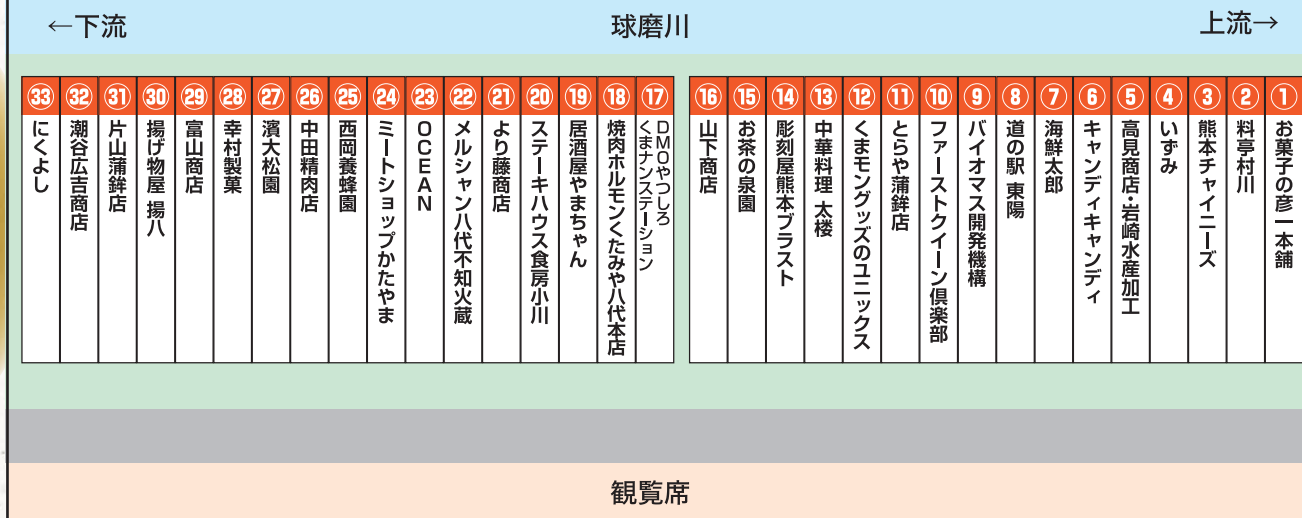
←下流　球磨川　上流→

| ㉝ | ㉜ | ㉛ | ㉚ | ㉙ | ㉘ | ㉗ | ㉖ | ㉕ | ㉔ | ㉓ | ㉒ | ㉑ | ⑳ | ⑲ | ⑱ | ⑰ |
|---|---|---|---|---|---|---|---|---|---|---|---|---|---|---|---|---|
| にくよし | 潮谷広吉商店 | 片山蒲鉾店 | 揚げ物屋 揚八 | 富山商店 | 幸村製菓 | 濱大松園 | 中田精肉店 | 西岡養蜂園 | ミートショップかたやま | OCEAN | メルシャン八代不知火蔵 | より藤商店 | ステーキハウス食房小川 | 居酒屋やまちゃん | 焼肉ホルモンくたみや八代本店 | DMOやつしろ くまナンステーション |

| ⑯ | ⑮ | ⑭ | ⑬ | ⑫ | ⑪ | ⑩ | ⑨ | ⑧ | ⑦ | ⑥ | ⑤ | ④ | ③ | ② | ① |
|---|---|---|---|---|---|---|---|---|---|---|---|---|---|---|---|
| 山下商店 | お茶の泉園 | 彫刻屋熊本ブラスト | 中華料理 太楼 | くまモングッズのユニックス | とらや蒲鉾店 | ファーストクイーン倶楽部 | バイオマス開発機構 | 道の駅 東陽 | 海鮮太郎 | キャンディキャンディ | 高見商店・岩崎水産加工 | いずみ | 熊本チャイニーズ | 料亭村川 | お菓子の彦一本舗 |

観覧席